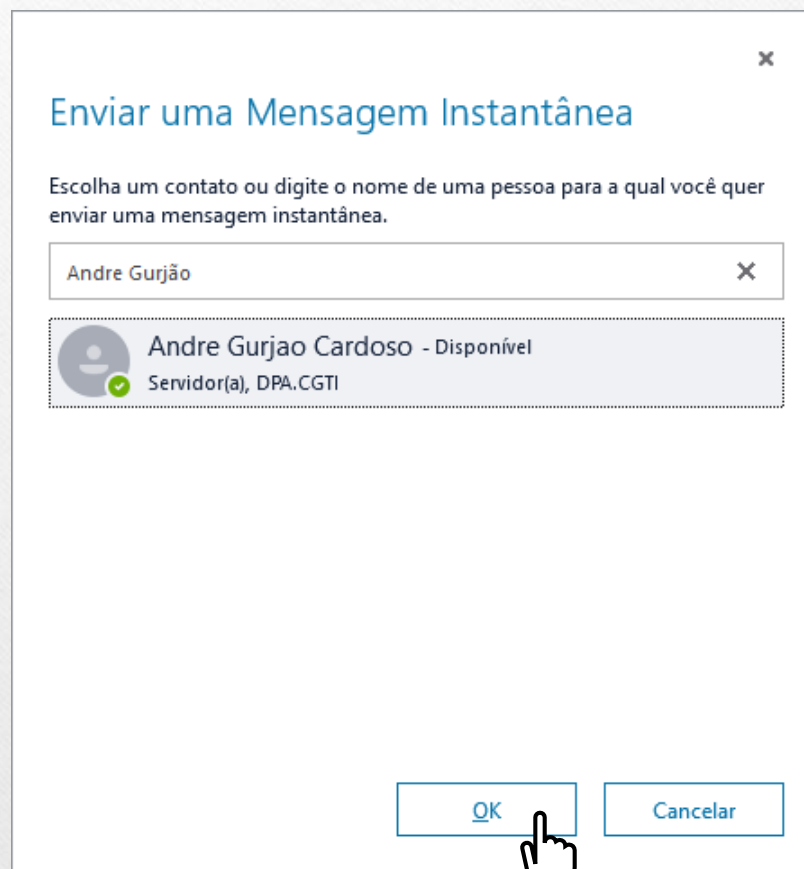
×

Enviar uma Mensagem Instantânea

Escolha um contato ou digite o nome de uma pessoa para a qual você quer enviar uma mensagem instantânea.

Andre Gurjão ×

Andre Gurjao Cardoso - Disponível
Servidor(a), DPA.CGTI

OK Cancelar